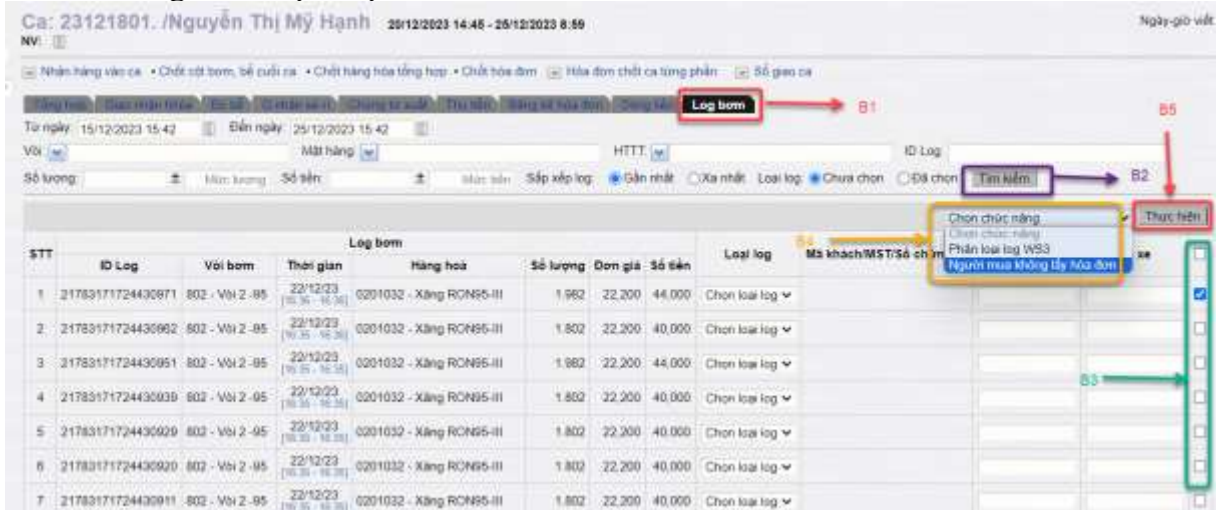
Ca: 23121801. /Nguyễn Thị Mỹ Hạnh 20/12/2023 14:45 - 25/12/2023 8:59

Ngày-giờ viết

NV:

Nhận hàng vào ca • Chốt cột bơm, bể cuối ca • Chốt hàng hóa tổng hợp • Chốt hóa đơn Hóa đơn chốt ca từng phần Sổ giao ca

Tổng hợp | Giao nhận hàng | Đo bể | Cổ nhân số l | Chứng từ xuất | Thu tiền | Bảng kê hóa đơn | Công nợ | Log bơm

B1

B5

Từ ngày 15/12/2023 15:42 Đến ngày 25/12/2023 15:42

Vòi Mặt hàng HTTT ID Log

Số lượng Mức lượng Số tiền Mức tiền Sắp xếp log: Gần nhất Xa nhất Loại log: Chưa chọn Đã chọn Tìm kiếm

B2

Chọn chức năng
Chọn chức năng
Phân loại log WS3
Người mua không lấy hóa đơn

Thực hiện

B4

B3

| STT | ID Log | Vòi bơm | Thời gian | Hàng hoá | Số lượng | Đơn giá | Số tiền | Loại log | Mã khách/MST/Số ch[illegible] | | xe | |
|---|---|---|---|---|---|---|---|---|---|---|---|---|
| 1 | 217831717244309?1 | 802 - Vòi 2 -95 | 22/12/23 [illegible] | 0201032 - Xăng RON95-III | 1.982 | 22,200 | 44,000 | Chọn loại log | | | | ☑ |
| 2 | 217831717244309?2 | 802 - Vòi 2 -95 | 22/12/23 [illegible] | 0201032 - Xăng RON95-III | 1.802 | 22,200 | 40,000 | Chọn loại log | | | | ☐ |
| 3 | 21783171724430951 | 802 - Vòi 2 -95 | 22/12/23 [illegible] | 0201032 - Xăng RON95-III | 1.982 | 22,200 | 44,000 | Chọn loại log | | | | ☐ |
| 4 | 21783171724430939 | 802 - Vòi 2 -95 | 22/12/23 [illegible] | 0201032 - Xăng RON95-III | 1.802 | 22,200 | 40,000 | Chọn loại log | | | | ☐ |
| 5 | 21783171724430929 | 802 - Vòi 2 -95 | 22/12/23 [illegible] | 0201032 - Xăng RON95-III | 1.802 | 22,200 | 40,000 | Chọn loại log | | | | ☐ |
| 6 | 21783171724430920 | 802 - Vòi 2 -95 | 22/12/23 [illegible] | 0201032 - Xăng RON95-III | 1.802 | 22,200 | 40,000 | Chọn loại log | | | | ☐ |
| 7 | 21783171724430911 | 802 - Vòi 2 -95 | 22/12/23 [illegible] | 0201032 - Xăng RON95-III | 1.802 | 22,200 | 40,000 | Chọn loại log | | | | ☐ |